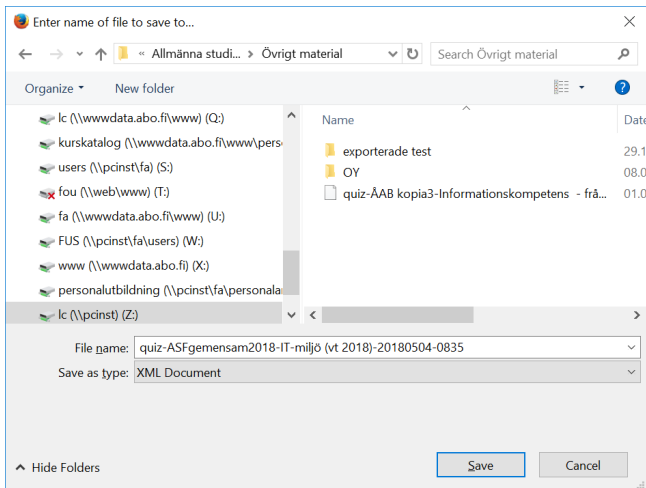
Enter name of file to save to...

« Allmänna studi... > Övrigt material

Search Övrigt material

Organize ▾ New folder

lc (\\wwwdata.abo.fi\www) (Q:)
kurskatalog (\\wwwdata.abo.fi\www\pers
users (\\pcinst\fa) (S:)
fou (\\web\www) (T:)
fa (\\wwwdata.abo.fi\www) (U:)
FUS (\\pcinst\fa\users) (W:)
www (\\wwwdata.abo.fi) (X:)
personalutbildning (\\pcinst\fa\personala
lc (\\pcinst) (Z:)

Name
Date

exporterade test 29.1
OY 08.0
quiz-ÅAB kopia3-Informationskompetens - frå... 01.0

File name: quiz-ASFgemensam2018-IT-miljö (vt 2018)-20180504-0835
Save as type: XML Document

Hide Folders
Save
Cancel